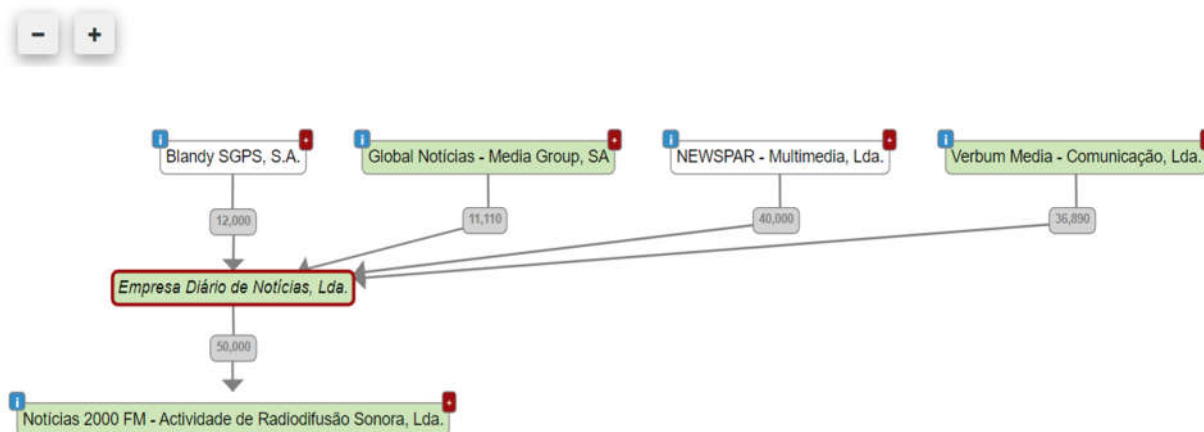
−
+

i
Blandy SGPS, S.A.
i
Global Notícias - Media Group, SA
i
NEWSPAR - Multimedia, Lda.
i
Verbum Media - Comunicação, Lda.

12,000
11,110
40,000
36,890

Empresa Diário de Notícias, Lda.

50,000

i
Notícias 2000 FM - Actividade de Radiodifusão Sonora, Lda.